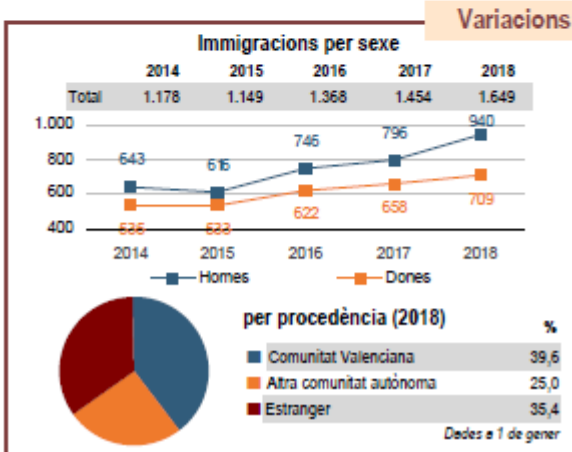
Variacions

Immigracions per sexe

| | 2014 | 2015 | 2016 | 2017 | 2018 |
|---|---|---|---|---|---|
| Total | 1.178 | 1.149 | 1.368 | 1.454 | 1.649 |

1.000
800
600
400

643 616 746 796 940
536 533 622 658 709

2014 2015 2016 2017 2018

Homes Dones

per procedència (2018)

| | % |
|---|---|
| Comunitat Valenciana | 39,6 |
| Altra comunitat autònoma | 25,0 |
| Estranger | 35,4 |

Dades a 1 de gener